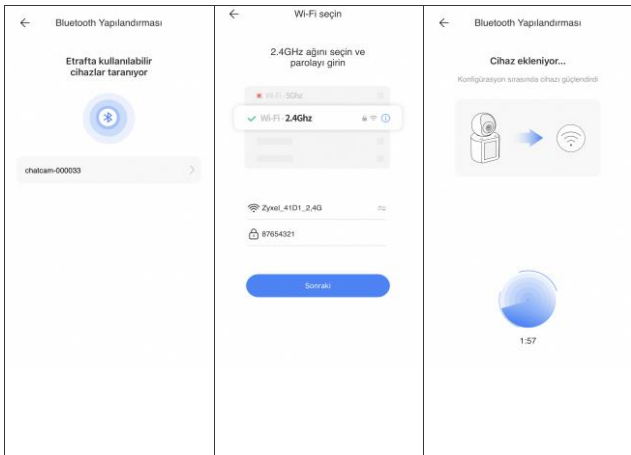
← Bluetooth Yapılandırması

Etrafta kullanılabilir cihazlar taranıyor

chatcam-000033

← Wi-Fi seçin

2.4GHz ağını seçin ve parolayı girin

Wi-Fi 5Ghz

Wi-Fi 2.4Ghz

Zyxel_41D1_2,4G

87654321

Sonraki

← Bluetooth Yapılandırması

Cihaz ekleniyor...

Konfigürasyon sırasında cihazı güçlendirin

1:57